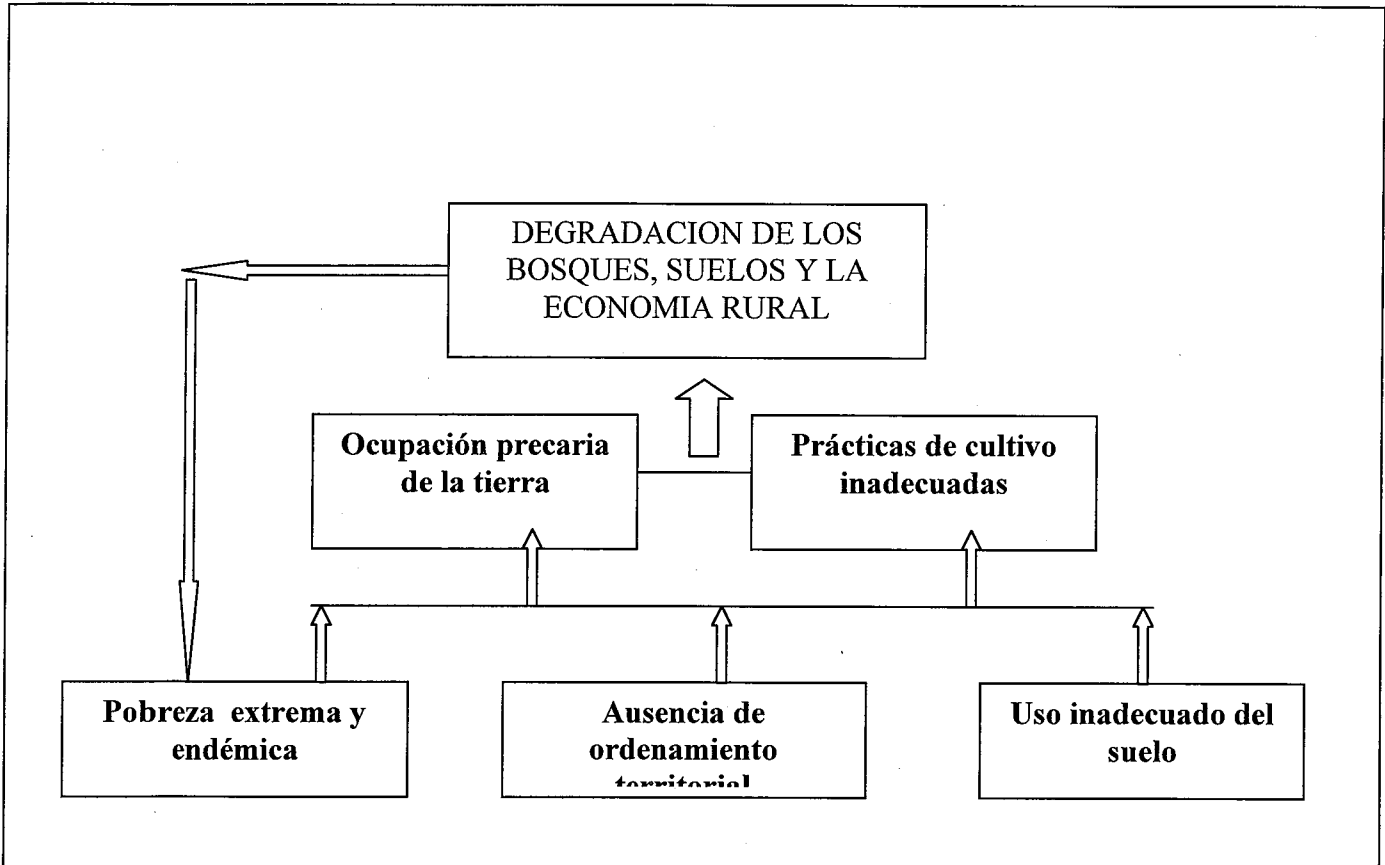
DEGRADACION DE LOS BOSQUES, SUELOS Y LA ECONOMIA RURAL

Ocupación precaria de la tierra

Prácticas de cultivo inadecuadas

Pobreza extrema y endémica

Ausencia de ordenamiento territorial

Uso inadecuado del suelo